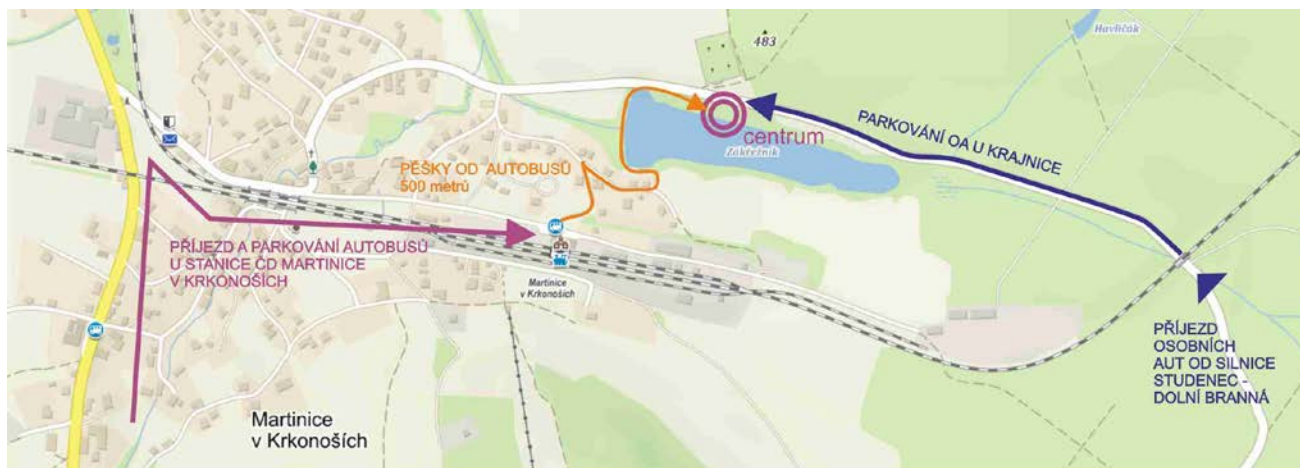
483

Havlíčák

centrum

Zákečník

PARKOVÁNÍ OA U KRAJNICE

PĚŠKY OD AUTOBUSŮ
500 metrů

PŘÍJEZD A PARKOVÁNÍ AUTOBUSŮ U STANICE ČD MARTINICE V KRKONOŠÍCH

Martinice v Krkonoších

PŘÍJEZD OSOBNÍCH AUT OD SILNICE STUDENEC - DOLNÍ BRANNÁ

Martinice v Krkonoších